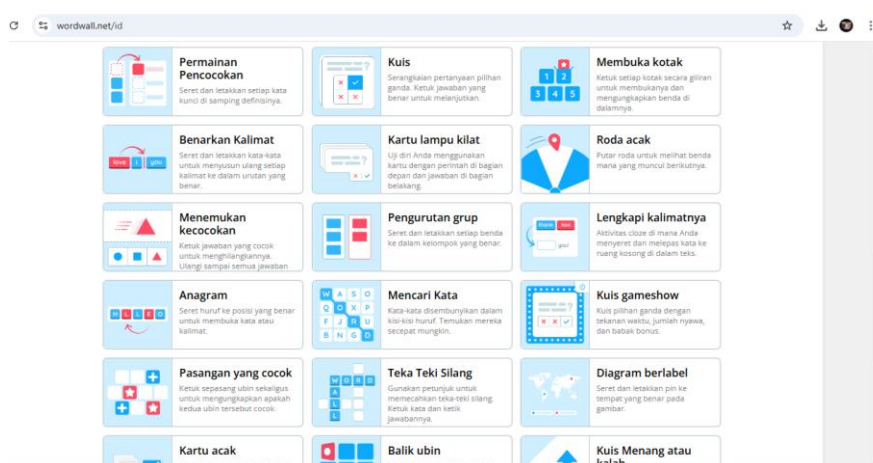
wordwall.net/id

Permainan Pencocokan
Seret dan letakkan setiap kata kunci di samping definisinya.

Kuis
Serangkaian pertanyaan pilihan ganda. Ketuk jawaban yang benar untuk melanjutkan.

Membuka kotak
Ketuk setiap kotak secara giliran untuk membukanya dan mengungkapkan benda di dalamnya.

1 2 3 4 5

Benarkan Kalimat
Seret dan letakkan kata-kata untuk menyusun ulang setiap kalimat ke dalam urutan yang benar.

love I you

Kartu lampu kilat
Uji diri Anda menggunakan kartu dengan perintah di bagian depan dan jawaban di bagian belakang.

Roda acak
Putar roda untuk melihat benda mana yang muncul berikutnya.

Menemukan kecocokan
Ketuk jawaban yang cocok untuk menghilangkannya. Ulangi sampai semua jawaban

Pengurutan grup
Seret dan letakkan setiap benda ke dalam kelompok yang benar.

Lengkapi kalimatnya
Aktivitas cloze di mana Anda menyeret dan melepas kata ke ruang kosong di dalam teks.

Anagram
Seret huruf ke posisi yang benar untuk membuka kata atau kalimat.

H L L E O

Mencari Kata
Kata-kata disembunyikan dalam kisi-kisi huruf. Temukan mereka secepat mungkin.

W A S O Q X P Y F J R U B N G D

Kuis gameshow
Kuis pilihan ganda dengan tekanan waktu, jumlah nyawa, dan babak bonus.

Pasangan yang cocok
Ketuk sepasang ubin sekaligus untuk mengungkapkan apakah kedua ubin tersebut cocok.

Teka Teki Silang
Gunakan petunjuk untuk memecahkan teka-teki silang. Ketuk kata dan ketik jawabannya.

W O R D

Diagram berlabel
Seret dan letakkan pin ke tempat yang benar pada gambar.

Kartu acak

Balik ubin

Kuis Menang atau kalah